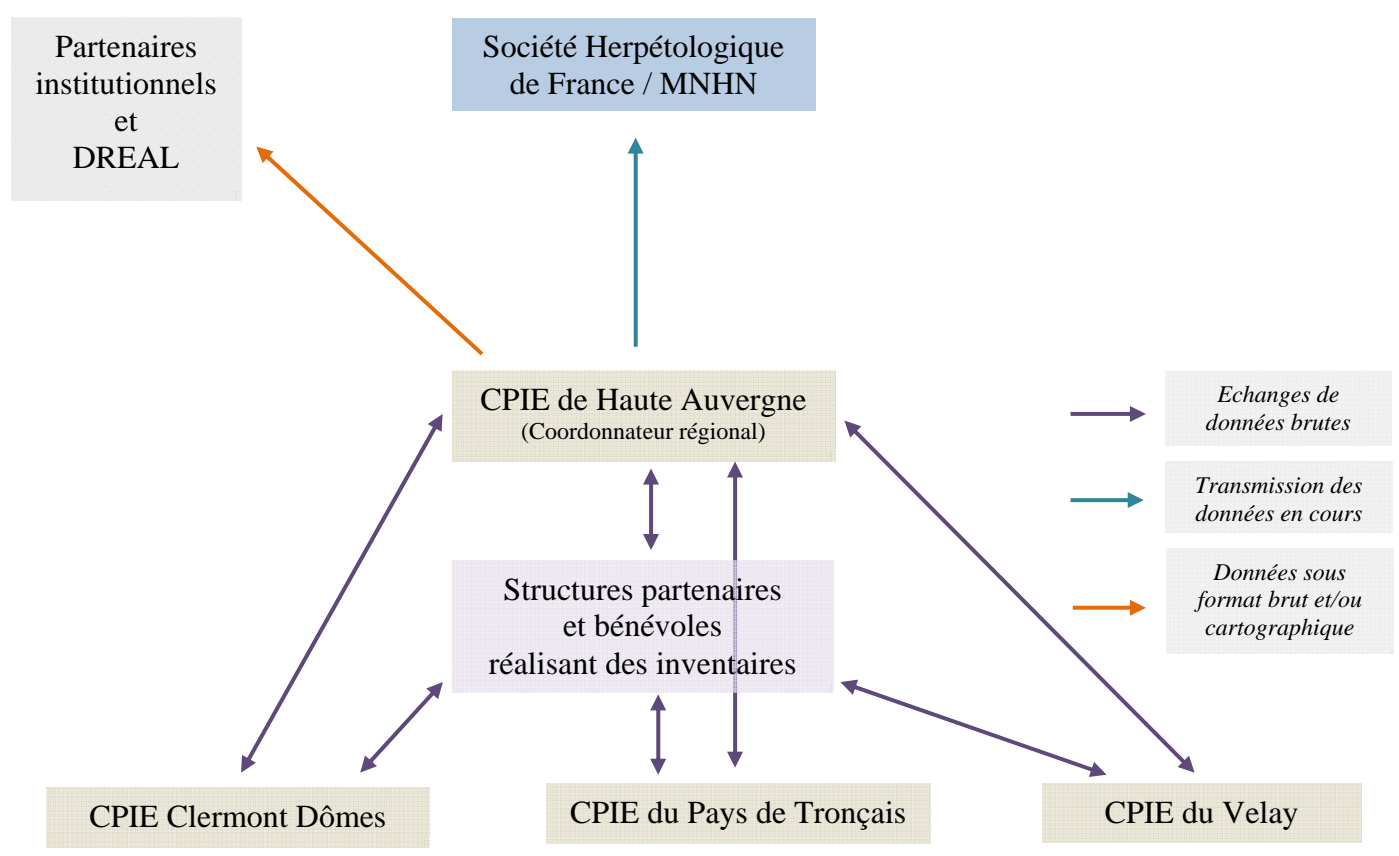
Partenaires institutionnels et DREAL

Société Herpétologique de France / MNHN

CPIE de Haute Auvergne
(Coordonnateur régional)

Echanges de données brutes

Transmission des données en cours

Données sous format brut et/ou cartographique

Structures partenaires et bénévoles réalisant des inventaires

CPIE Clermont Dômes

CPIE du Pays de Tronçais

CPIE du Velay